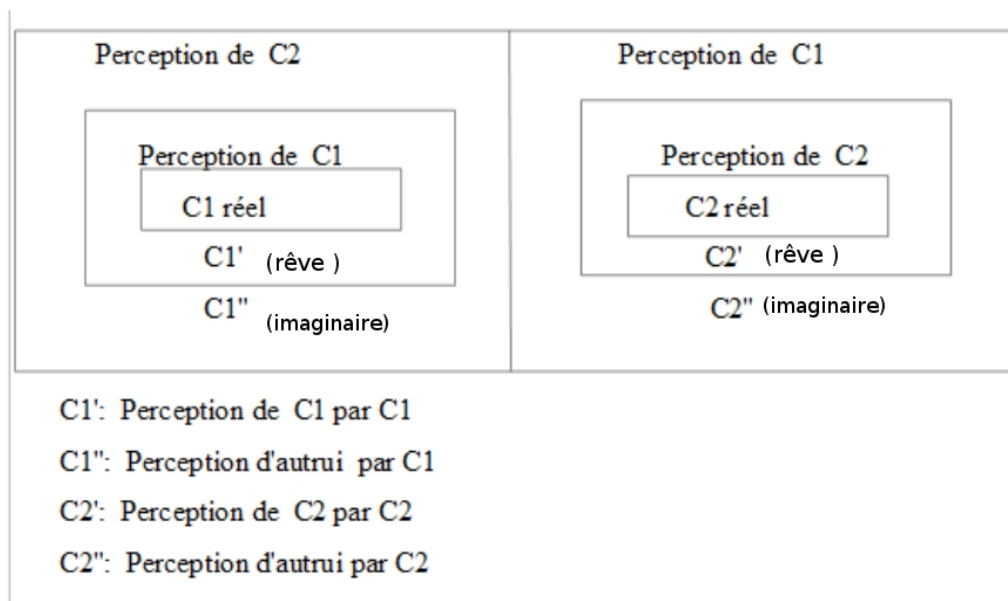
Perception de C2

Perception de C1

C1 réel

C1' (rêve )

C1" (imaginaire)

Perception de C1

Perception de C2

C2 réel

C2' (rêve )

C2" (imaginaire)

C1': Perception de C1 par C1

C1": Perception d'autrui par C1

C2': Perception de C2 par C2

C2": Perception d'autrui par C2